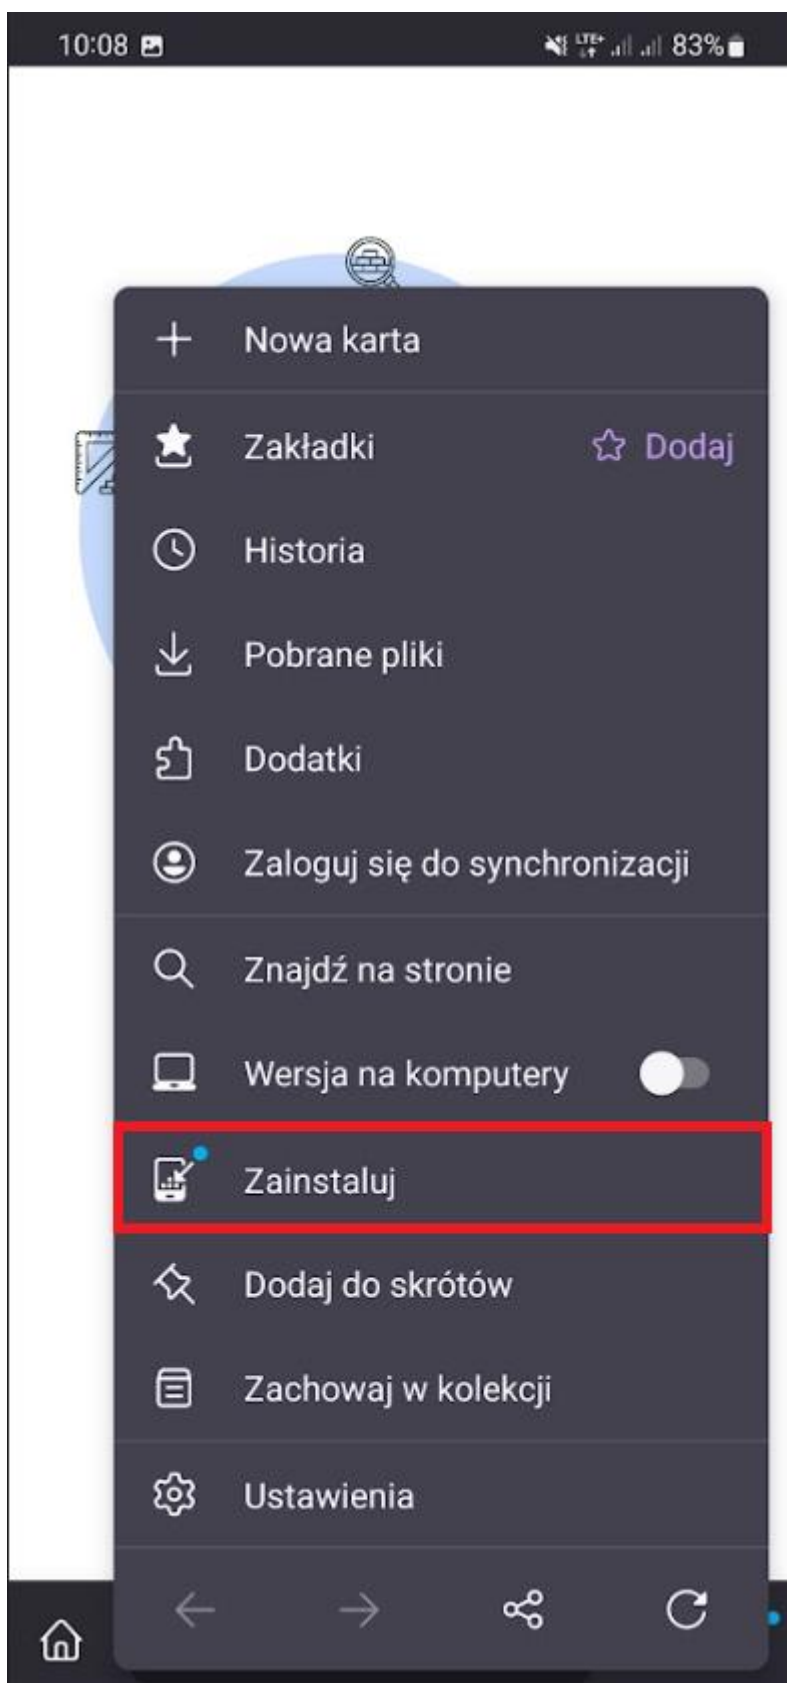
10:08

83%

Nowa karta

Zakładki

Dodaj

Historia

Pobrane pliki

Dodatki

Zaloguj się do synchronizacji

Znajdź na stronie

Wersja na komputery

Zainstaluj

Dodaj do skrótów

Zachowaj w kolekcji

Ustawienia